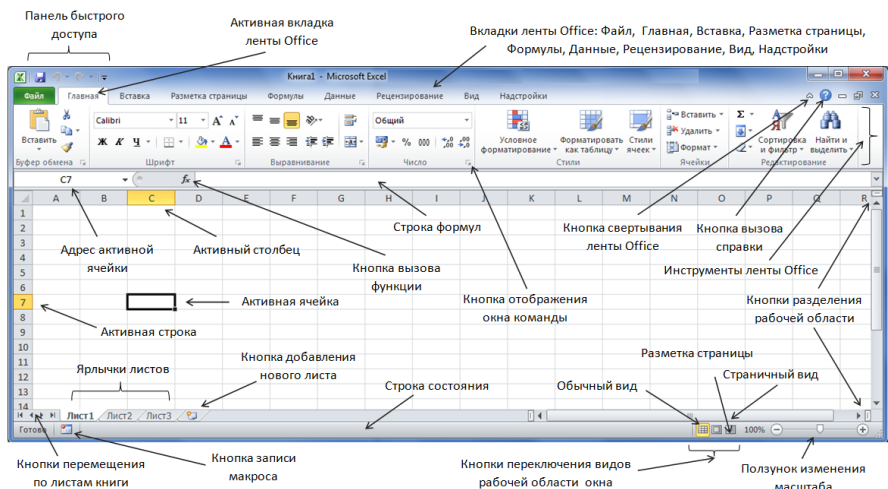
Панель быстрого доступа

Активная вкладка ленты Office

Вкладки ленты Office: Файл, Главная, Вставка, Разметка страницы, Формулы, Данные, Рецензирование, Вид, Надстройки

Книга1 - Microsoft Excel

Файл | Главная | Вставка | Разметка страницы | Формулы | Данные | Рецензирование | Вид | Надстройки

Вставить | Буфер обмена | Calibri | 11 | Ж К Ч | Шрифт | Выравнивание | Общий | % 000 | Число | Условное форматирование | Форматировать как таблицу | Стили ячеек | Стили | Вставить | Удалить | Формат | Ячейки | Σ | Сортировка и фильтр | Найти и выделить | Редактирование

C7 | $f_x$

A B C D E F G H I J K L M N O P Q R

1 2 3 4 5 6 7 8 9 10 11 12 13 14 15 16 17 18 19 20

Адрес активной ячейки

Активный столбец

Строка формул

Кнопка свертывания ленты Office

Кнопка вызова справки

Кнопка вызова функции

Инструменты ленты Office

Активная ячейка

Кнопка отображения окна команды

Кнопки разделения рабочей области

Активная строка

Ярлычки листов

Кнопка добавления нового листа

Разметка страницы

Строка состояния

Обычный вид

Страничный вид

Лист1 | Лист2 | Лист3

Готово

100%

Кнопки перемещения по листам книги

Кнопка записи макроса

Кнопки переключения видов рабочей области окна

Ползунок изменения масштаба